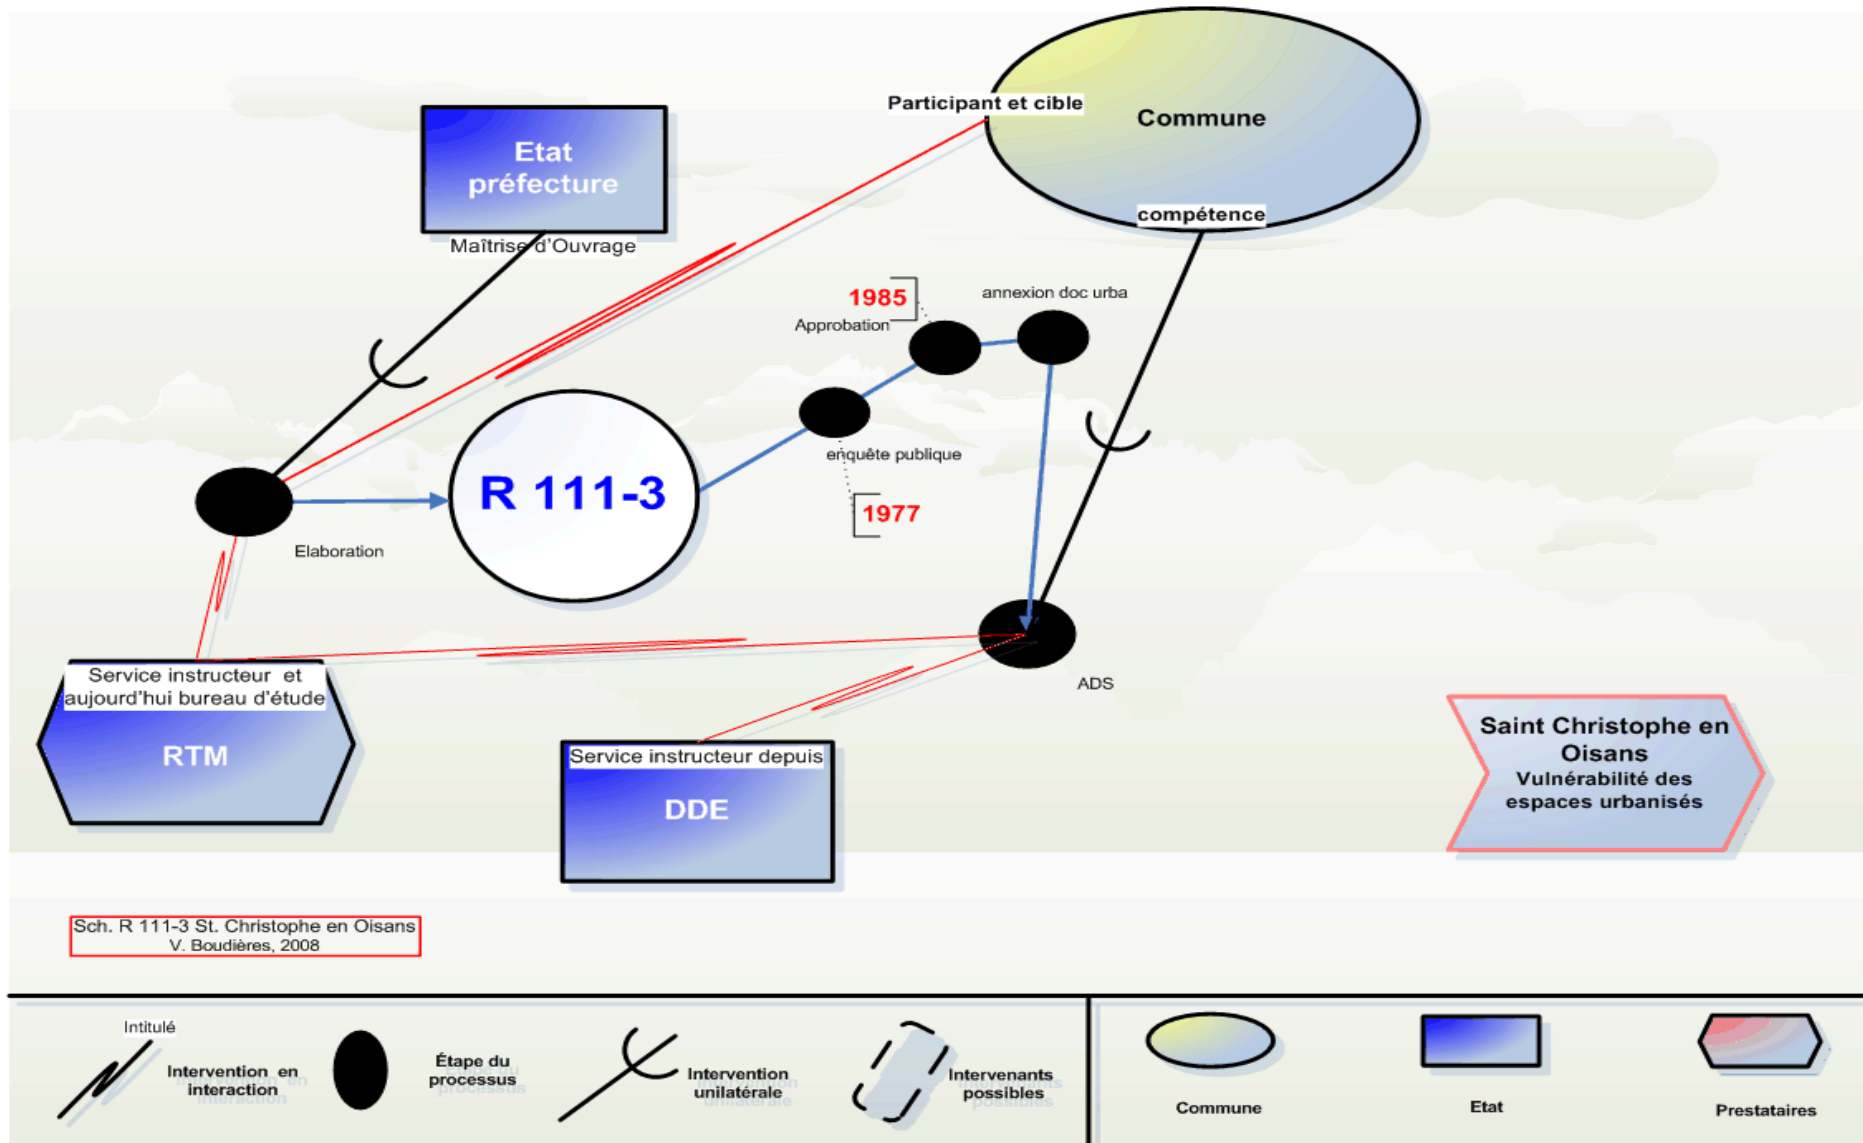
Participant et cible

Commune

compétence

Etat préfecture

Maîtrise d'Ouvrage

1985

Approbation

annexion doc urba

R 111-3

enquête publique

1977

Elaboration

ADS

Service instructeur et aujourd'hui bureau d'étude

RTM

Service instructeur depuis

DDE

Saint Christophe en Oisans
Vulnérabilité des espaces urbanisés

Sch. R 111-3 St. Christophe en Oisans
V. Boudières, 2008

Intitulé

Intervention en interaction

Étape du processus

Intervention unilatérale

Intervenants possibles

Commune

Etat

Prestataires